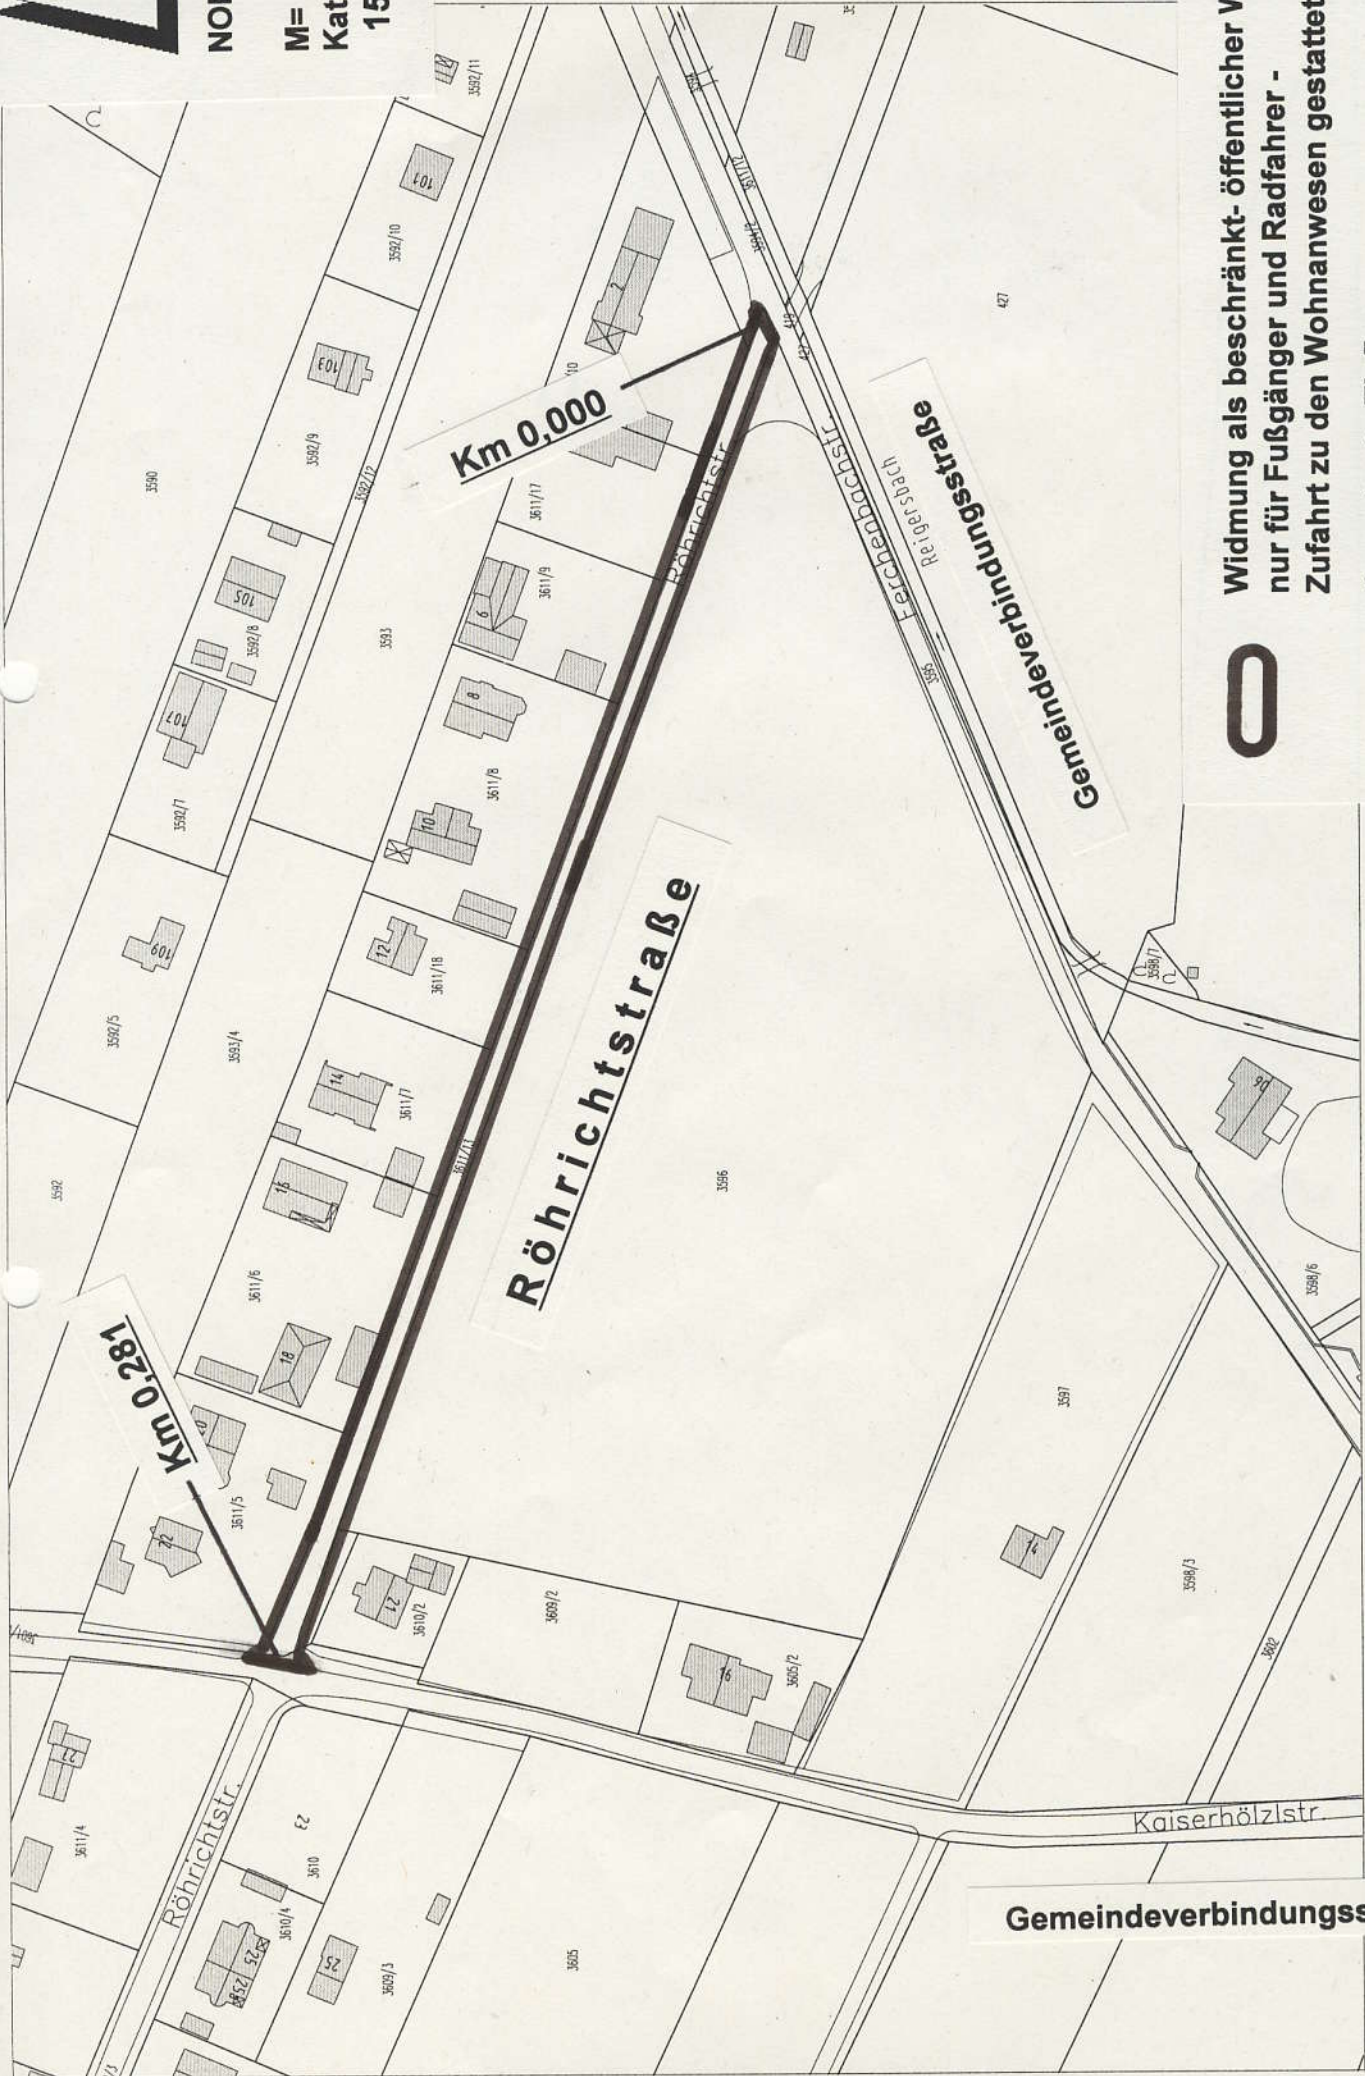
NO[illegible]
M=
Kat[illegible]
15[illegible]

Widmung als beschränkt- öffentlicher W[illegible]
nur für Fußgänger und Radfahrer -
Zufahrt zu den Wohnanwesen gestattet

O

Km 0,000

Km 0,281

Röhrichtstraße

Gemeindeverbindungsstraße

Gemeindeverbindungss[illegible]

Röhrichtstr.

Röhrichtstr.

Ferchenbachstr.

Reigersbach

Kaiserhölzlstr.

3590
3592
3592/5
3592/7
3592/8
3592/9
3592/10
3592/11
3592/12
3593
3593/4
3596
3597
3595
3598/3
3598/6
3598/7
3602
3605
3605/2
3609/2
3609/3
3610
3610/2
3610/4
3611/4
3611/5
3611/6
3611/7
3611/8
3611/9
3611/11
3611/12
3611/17
3611/18
427
101
103
105
107
109
2
6
8
10
12
14
16
18
20
22
23
25
25a
27
90
16
14
10